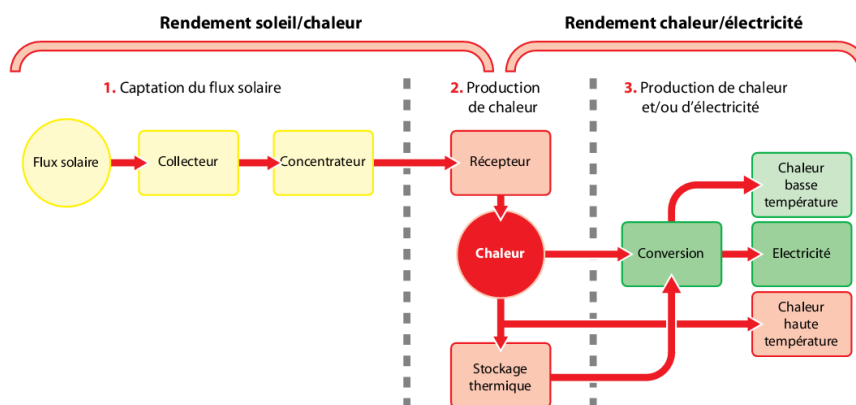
Rendement soleil/chaleur

Rendement chaleur/électricité

1. Captation du flux solaire

2. Production de chaleur

3. Production de chaleur et/ou d'électricité

Flux solaire

Collecteur

Concentrateur

Récepteur

Chaleur

Conversion

Chaleur basse température

Electricité

Chaleur haute température

Stockage thermique